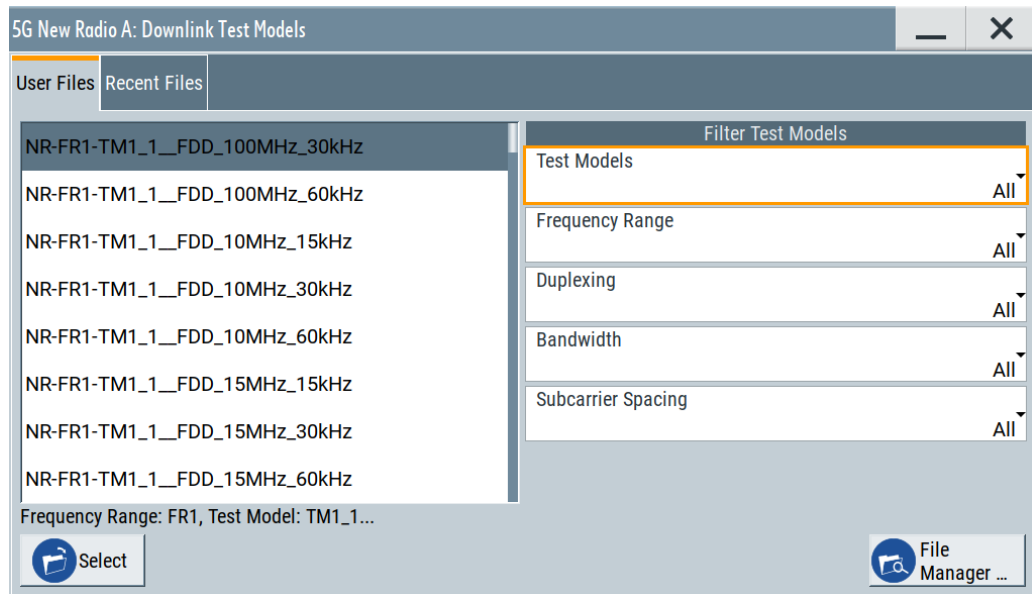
5G New Radio A: Downlink Test Models

User Files
Recent Files

NR-FR1-TM1_1__FDD_100MHz_30kHz
NR-FR1-TM1_1__FDD_100MHz_60kHz
NR-FR1-TM1_1__FDD_10MHz_15kHz
NR-FR1-TM1_1__FDD_10MHz_30kHz
NR-FR1-TM1_1__FDD_10MHz_60kHz
NR-FR1-TM1_1__FDD_15MHz_15kHz
NR-FR1-TM1_1__FDD_15MHz_30kHz
NR-FR1-TM1_1__FDD_15MHz_60kHz

Filter Test Models
Test Models
All
Frequency Range
All
Duplexing
All
Bandwidth
All
Subcarrier Spacing
All

Frequency Range: FR1, Test Model: TM1_1...

Select

File Manager ...